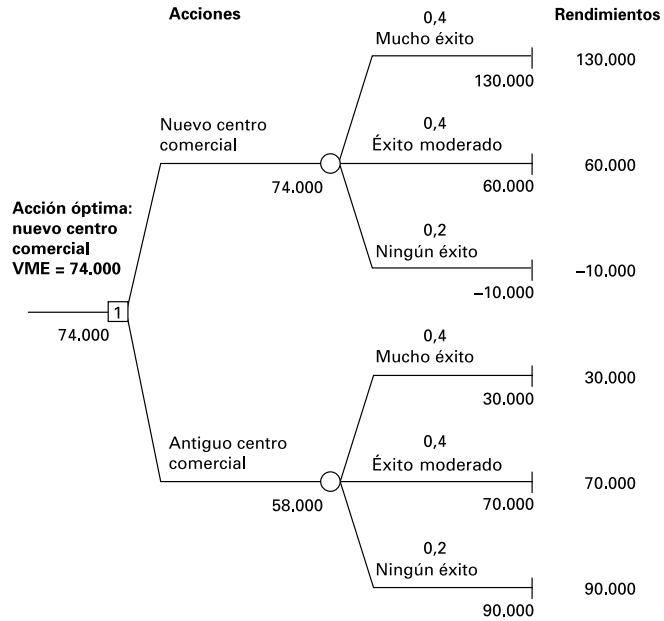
Acciones

Rendimientos

Acción óptima: nuevo centro comercial VME = 74.000

74.000

1

Nuevo centro comercial

74.000

0,4
Mucho éxito
130.000

130.000

0,4
Éxito moderado
60.000

60.000

0,2
Ningún éxito
−10.000

−10.000

Antiguo centro comercial

58.000

0,4
Mucho éxito
30.000

30.000

0,4
Éxito moderado
70.000

70.000

0,2
Ningún éxito
90.000

90.000